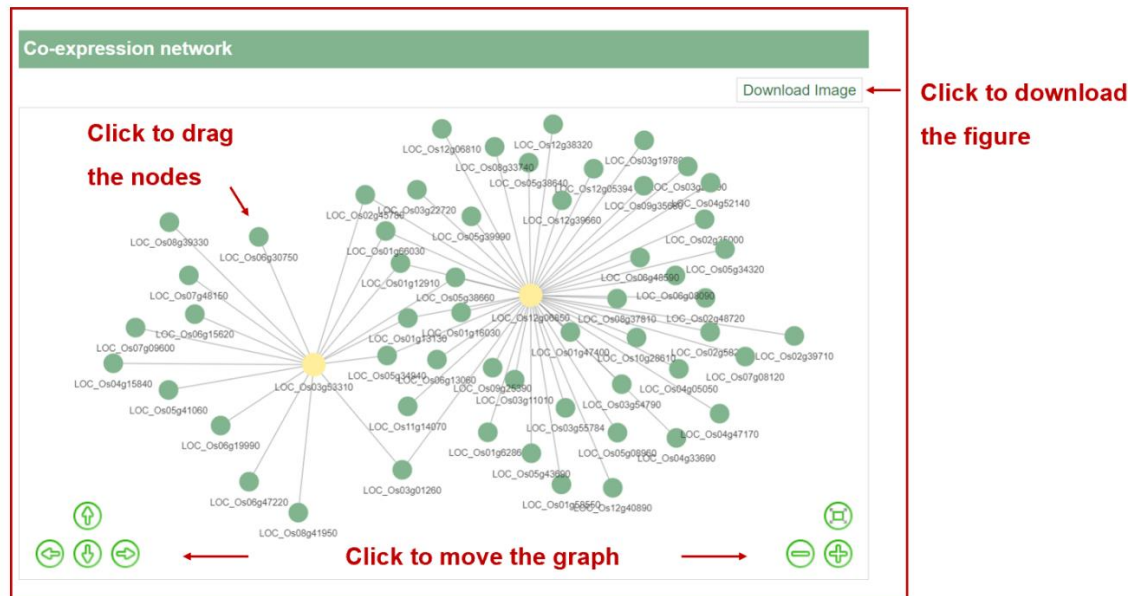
Co-expression network

Download Image

Click to download the figure

Click to drag the nodes

LOC_Os12g06810
LOC_Os12g38320
LOC_Os08g33740
LOC_Os03g19780
LOC_Os05g38640
LOC_Os12g05394
LOC_Os03g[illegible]0
LOC_Os09g35660
LOC_Os04g52140
LOC_Os02g45780
LOC_Os03g22720
LOC_Os12g39660
LOC_Os08g39330
LOC_Os06g30750
LOC_Os05g39990
LOC_Os02g25000
LOC_Os01g66030
LOC_Os06g48590
LOC_Os05g34320
LOC_Os07g48150
LOC_Os01g12910
LOC_Os05g38660
LOC_Os06g08090
LOC_Os06g15620
LOC_Os12g06850
LOC_Os08g37810
LOC_Os02g48720
LOC_Os01g18030
LOC_Os07g09600
LOC_Os01g13130
LOC_Os01g47400
LOC_Os10g28610
LOC_Os02g58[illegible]
LOC_Os02g39710
LOC_Os04g15840
LOC_Os03g53310
LOC_Os05g34840
LOC_Os06g13060
LOC_Os07g08120
LOC_Os09g25590
LOC_Os04g05050
LOC_Os05g41060
LOC_Os03g11010
LOC_Os03g54790
LOC_Os11g14070
LOC_Os03g55784
LOC_Os04g47170
LOC_Os06g19990
LOC_Os01g6286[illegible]
LOC_Os05g08960
LOC_Os04g33690
LOC_Os05g43690
LOC_Os03g01260
LOC_Os06g47220
LOC_Os01g58550
LOC_Os12g40890
LOC_Os08g41950

Click to move the graph